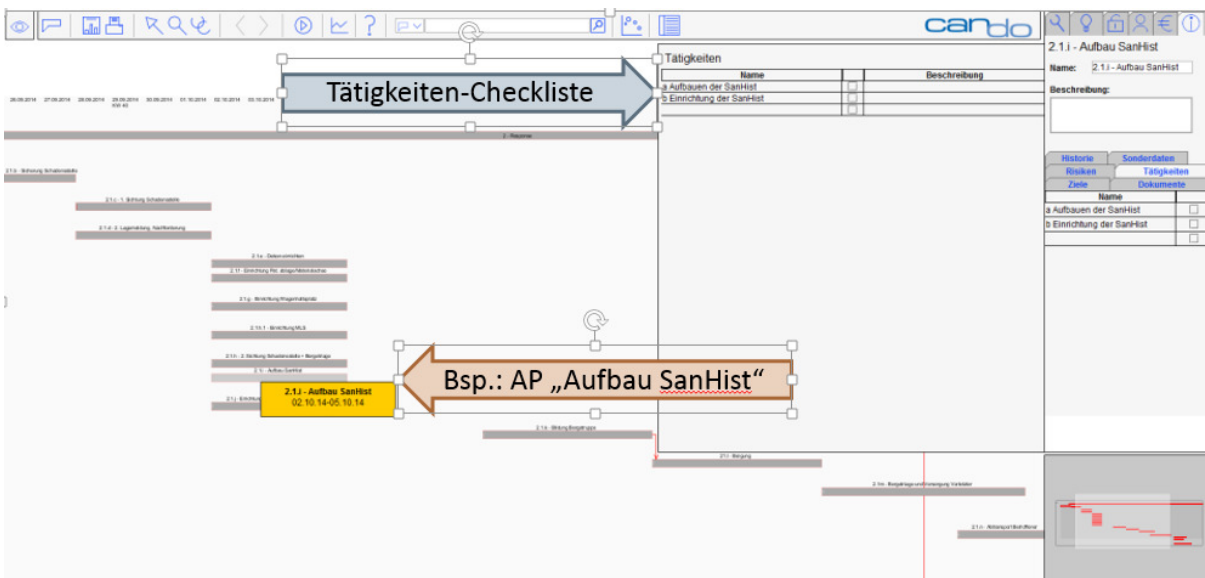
cando

Tätigkeiten-Checkliste

26.09.2014 27.09.2014 28.09.2014 29.09.2014 30.09.2014 01.10.2014 02.10.2014 03.10.2014

2 - Realisierung

Tätigkeiten

| Name | | Beschreibung |
|---|---|---|
| a Aufbauen der SanHist | ☐ | |
| b Einrichtung der SanHist | ☐ | |
| | ☐ | |

2.1.i - Aufbau SanHist

Name: 2.1.i - Aufbau SanHist

Beschreibung:

Historie | Sonderdaten
Risiken | Tätigkeiten
Ziele | Dokumente

| Name | |
|---|---|
| a Aufbauen der SanHist | ☐ |
| b Einrichtung der SanHist | ☐ |
| | ☐ |

2.1.b - Bohrung Schadensstelle

2.1.c - 1. Bohrung Schadensstelle

2.1.d - 2. Lagemeldung Nachforderung

2.1.e - Dekon einrichten

2.1.f - Einrichtung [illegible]

2.1.g - Einrichtung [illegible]

2.1.h.1 - Einrichtung MLS

2.1.h - 2. Bohrung Schadensstelle + Bergebluge

2.1.i - Aufbau SanHist

2.1.i - Aufbau SanHist
02.10.14-05.10.14

2.1.j - Einrichtung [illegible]

Bsp.: AP „Aufbau SanHist“

2.1.k - Bohrung Bergebluge

2.1.l - Bergung

2.1.m - Bergeluge und Versorgung Verletzter

2.1.n - Abtransport Betroffener